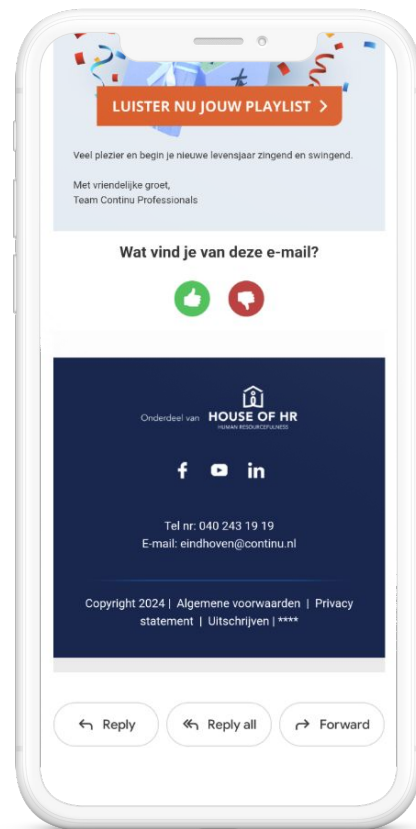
LUISTER NU JOUW PLAYLIST >

Veel plezier en begin je nieuwe levensjaar zingend en swingend.

Met vriendelijke groet,
Team Continu Professionals

Wat vind je van deze e-mail?

Onderdeel van HOUSE OF HR HUMAN RESOURCEFULNESS

f in

Tel nr: 040 243 19 19
E-mail: eindhoven@continu.nl

Copyright 2024 | Algemene voorwaarden | Privacy statement | Uitschrijven | ****

Reply Reply all Forward